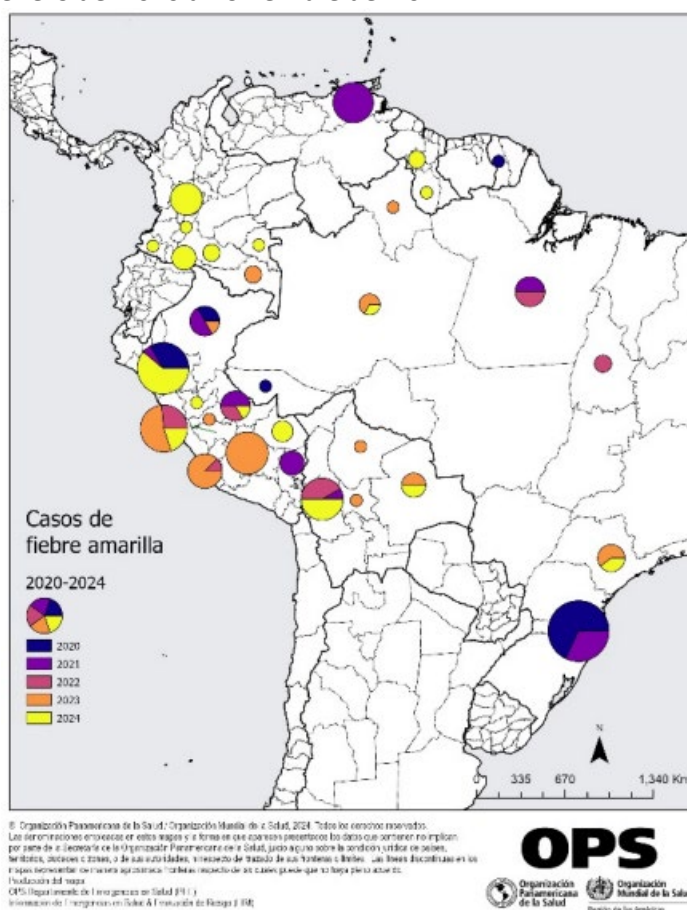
Casos de fiebre amarilla

2020-2024

2020
2021
2022
2023
2024

N

0 335 670 1,340 Km

© Organización Panamericana de la Salud / Organización Mundial de la Salud, 2024. Todos los derechos reservados. Las denominaciones empleadas en estos mapas y la forma en que aparecen presentados los datos que contienen no implican por parte de la Secretaría de la Organización Panamericana de la Salud, juicio alguno sobre la condición jurídica de países, territorios, ciudades o zonas, o de sus autoridades, ni respecto del trazado de sus fronteras o límites. Las líneas discontinuas en los mapas representan de manera aproximada fronteras respecto de las cuales puede que no haya pleno acuerdo.
Producción del mapa:
OPS Departamento de Emergencias en Salud (PHE)
Información de Emergencias en Salud & Evaluación de Riesgo (HIM)

OPS
Organización Panamericana de la Salud
Organización Mundial de la Salud
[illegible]